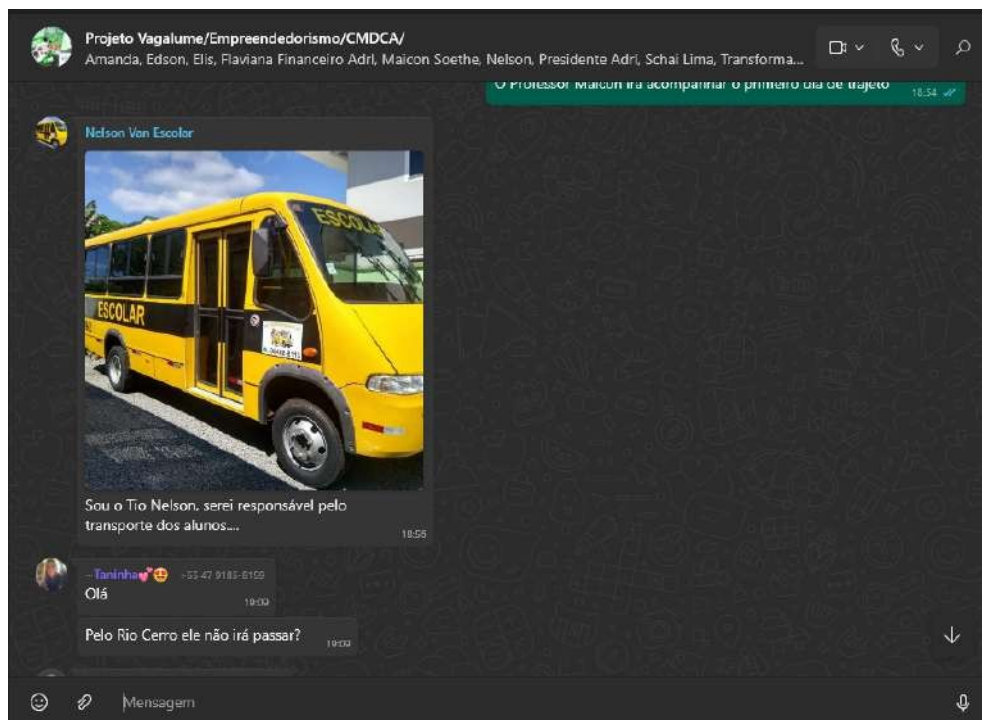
Projeto Vagalume/Empreendedorismo/CMDCA/
Amanda, Edson, Elis, Flaviana Financeiro Adri, Maicon Soethe, Nelson, Presidente Adri, Schai Lima, Transforma...

O Professor Maicon irá acompanhar o primeiro dia de trajeto 18:54

Nelson Van Escolar

ESCOLAR
ESCOLAR

Sou o Tio Nelson, serei responsável pelo transporte dos alunos....
18:55

~Taninha💕😍 +55 47 9185-6159
Olá
19:09

Pelo Rio Cerro ele não irá passar?
19:09

Mensagem